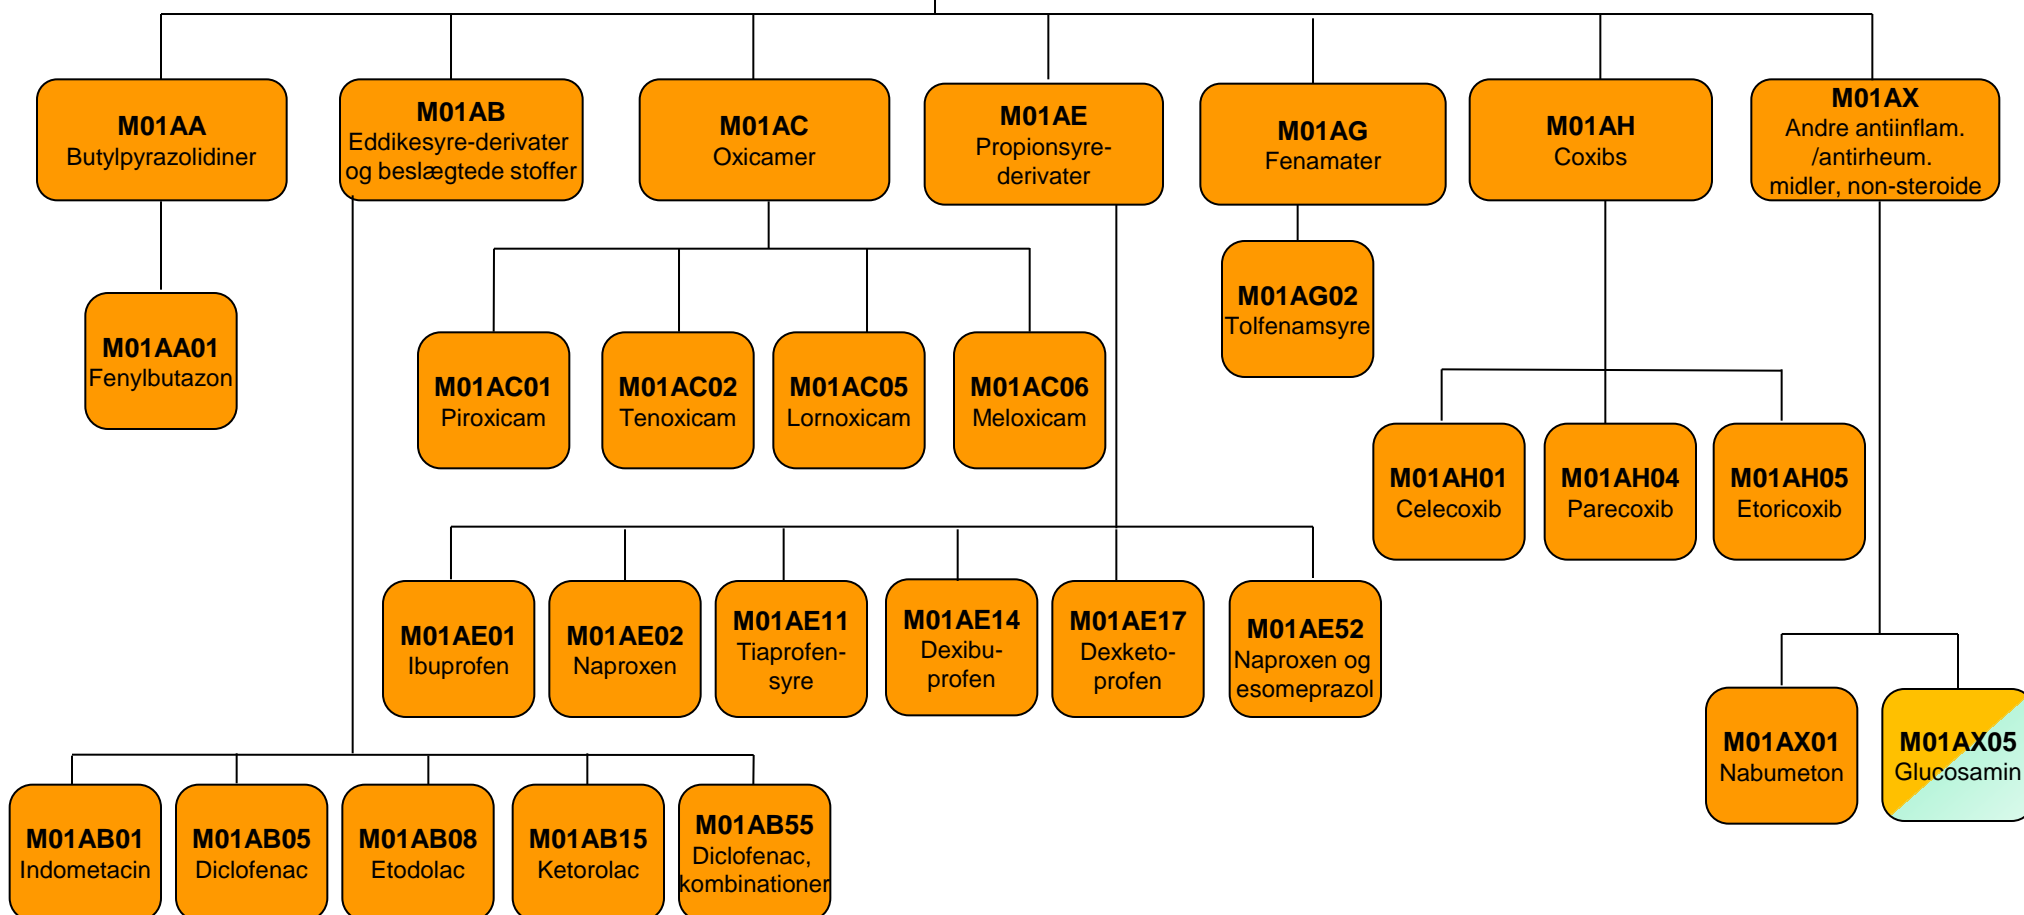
M01AA
Butylpyrazolidiner

M01AB
Eddikesyre-derivater og beslægtede stoffer

M01AC
Oxicamer

M01AE
Propionsyre-derivater

M01AG
Fenamater

M01AH
Coxibs

M01AX
Andre antiinflam. /antirheum. midler, non-steroide

M01AA01
Fenylbutazon

M01AC01
Piroxicam

M01AC02
Tenoxicam

M01AC05
Lornoxicam

M01AC06
Meloxicam

M01AG02
Tolfenamsyre

M01AH01
Celecoxib

M01AH04
Parecoxib

M01AH05
Etoricoxib

M01AE01
Ibuprofen

M01AE02
Naproxen

M01AE11
Tiaprofensyre

M01AE14
Dexibuprofen

M01AE17
Dexketoprofen

M01AE52
Naproxen og esomeprazol

M01AX01
Nabumeton

M01AX05
Glucosamin

M01AB01
Indometacin

M01AB05
Diclofenac

M01AB08
Etodolac

M01AB15
Ketorolac

M01AB55
Diclofenac, kombinationer